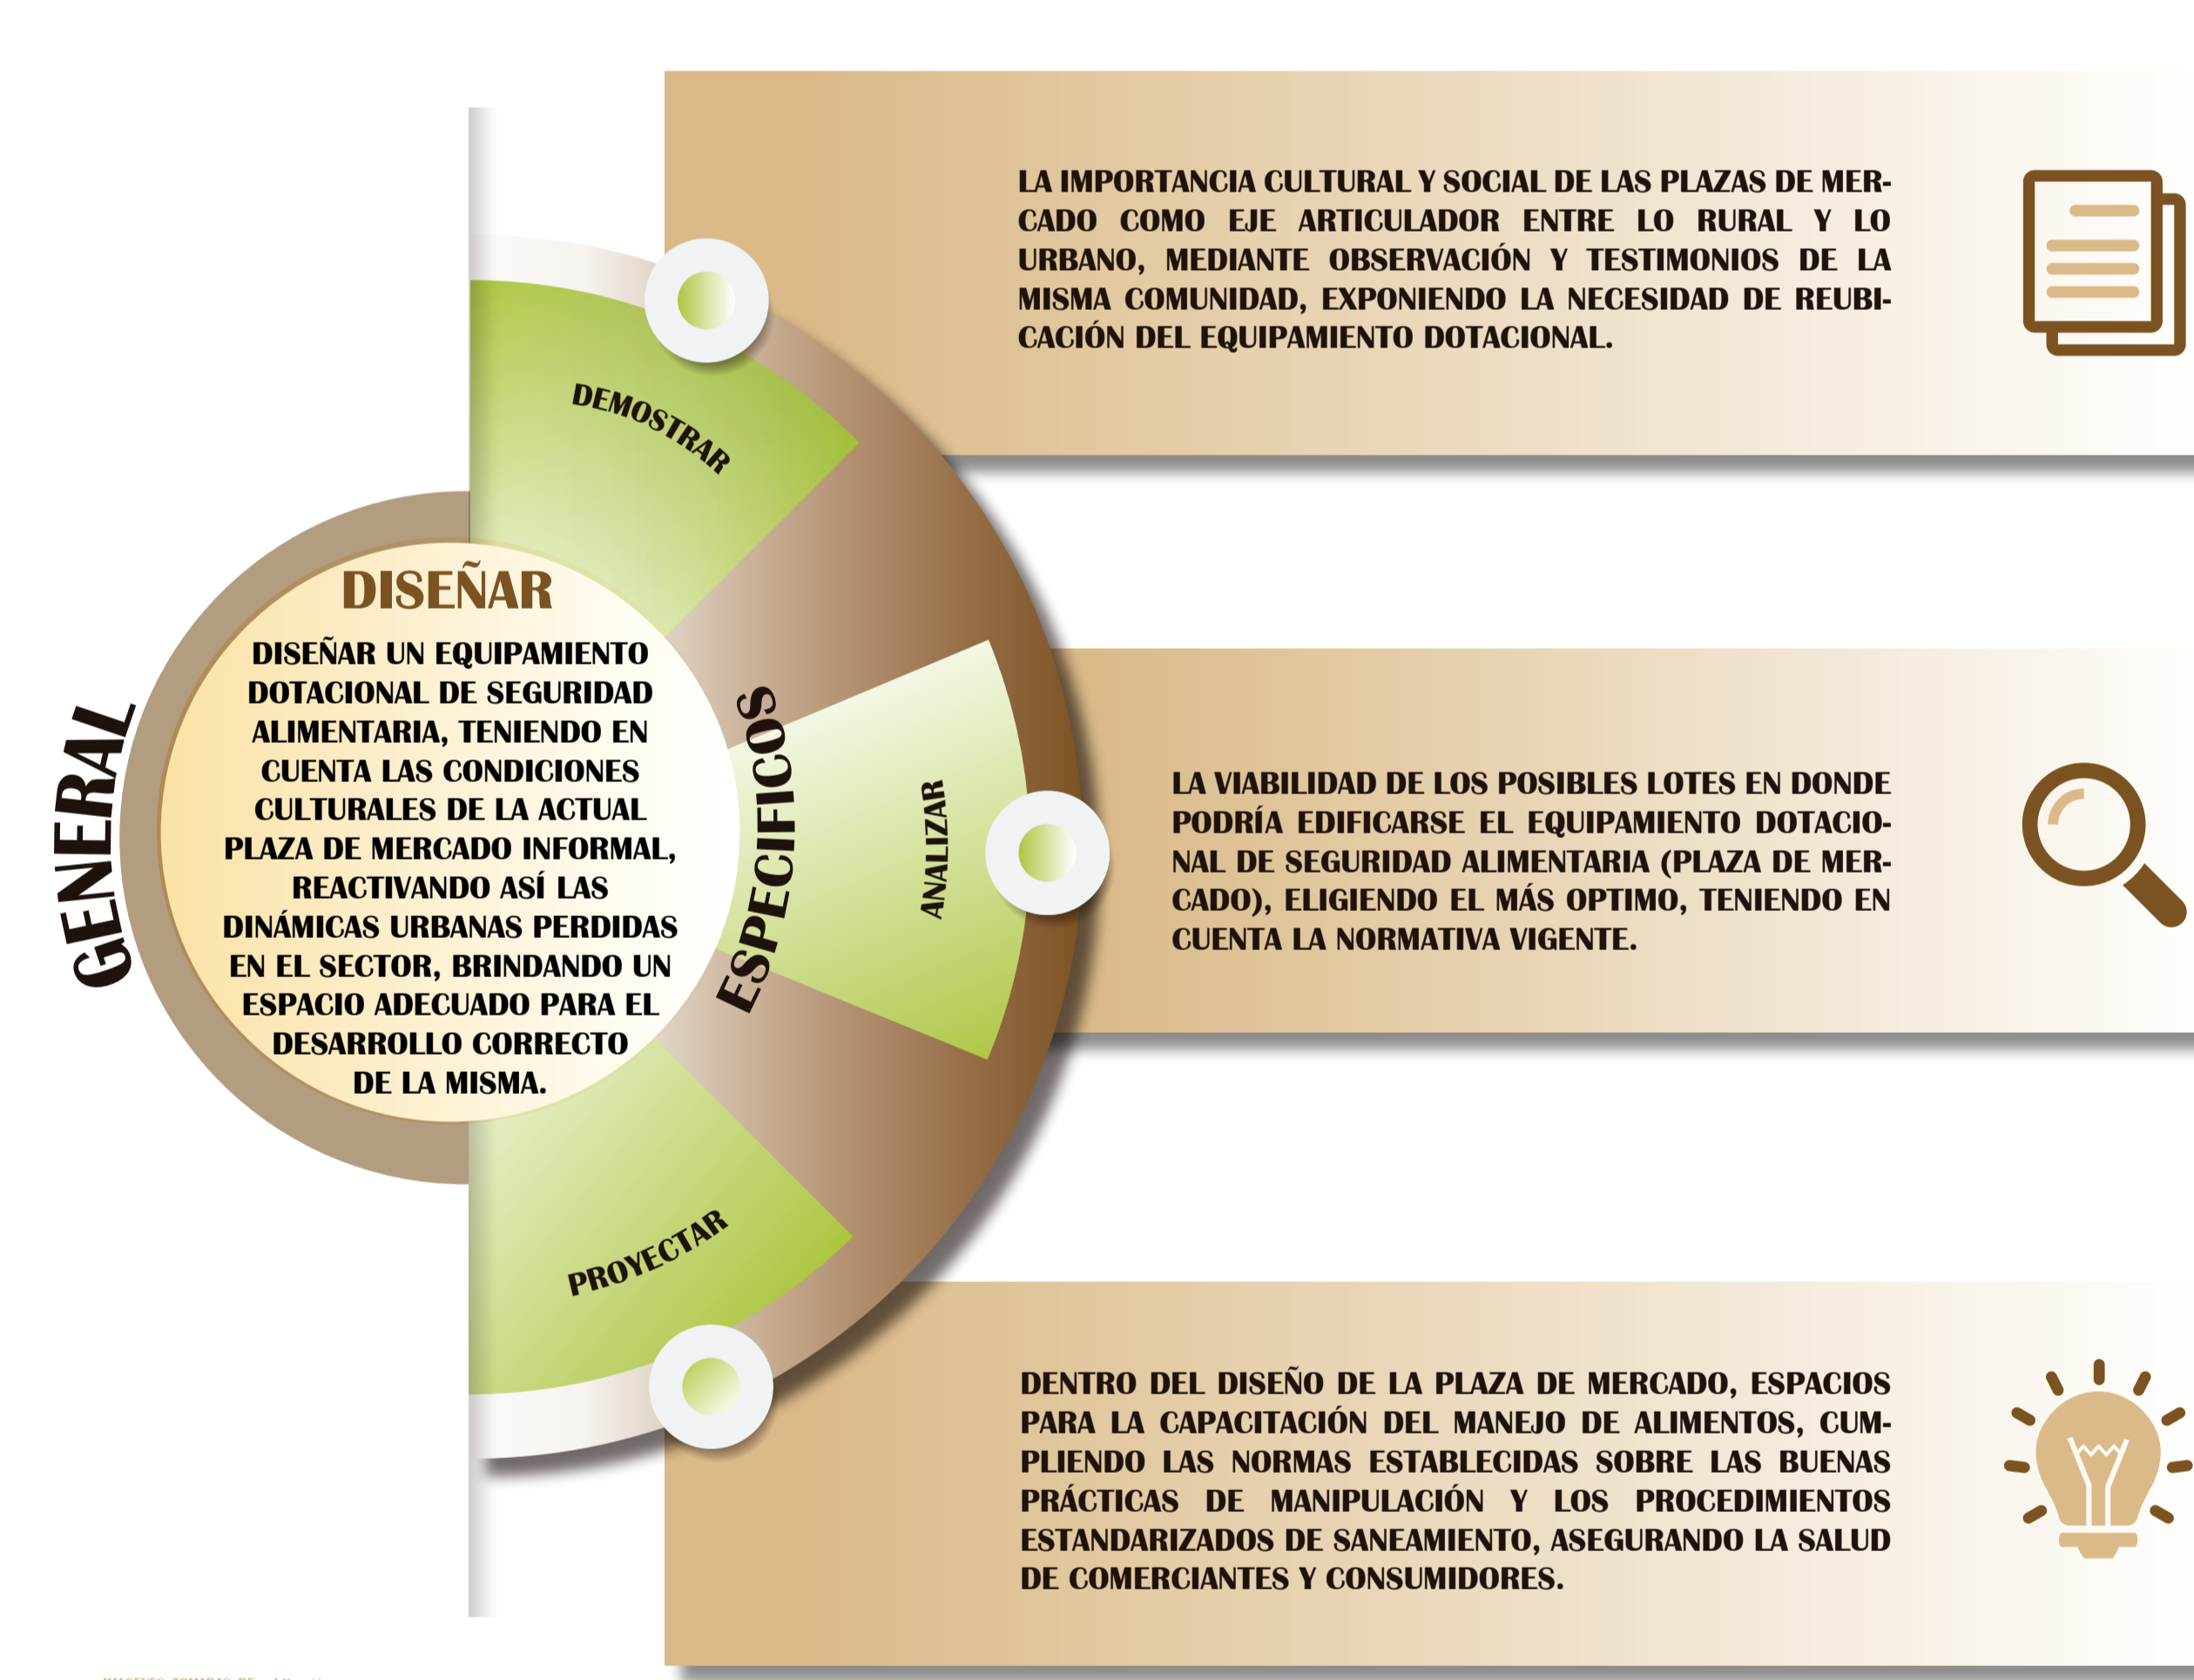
GENERAL

DISEÑAR

DISEÑAR UN EQUIPAMIENTO DOTACIONAL DE SEGURIDAD ALIMENTARIA, TENIENDO EN CUENTA LAS CONDICIONES CULTURALES DE LA ACTUAL PLAZA DE MERCADO INFORMAL, REACTIVANDO ASÍ LAS DINÁMICAS URBANAS PERDIDAS EN EL SECTOR, BRINDANDO UN ESPACIO ADECUADO PARA EL DESARROLLO CORRECTO DE LA MISMA.

ESPECIFICOS

DEMOSTRAR

LA IMPORTANCIA CULTURAL Y SOCIAL DE LAS PLAZAS DE MERCADO COMO EJE ARTICULADOR ENTRE LO RURAL Y LO URBANO, MEDIANTE OBSERVACIÓN Y TESTIMONIOS DE LA MISMA COMUNIDAD, EXPONIENDO LA NECESIDAD DE REUBICACIÓN DEL EQUIPAMIENTO DOTACIONAL.

ANALIZAR

LA VIABILIDAD DE LOS POSIBLES LOTES EN DONDE PODRÍA EDIFICARSE EL EQUIPAMIENTO DOTACIONAL DE SEGURIDAD ALIMENTARIA (PLAZA DE MERCADO), ELIGIENDO EL MÁS OPTIMO, TENIENDO EN CUENTA LA NORMATIVA VIGENTE.

PROYECTAR

DENTRO DEL DISEÑO DE LA PLAZA DE MERCADO, ESPACIOS PARA LA CAPACITACIÓN DEL MANEJO DE ALIMENTOS, CUMPLIENDO LAS NORMAS ESTABLECIDAS SOBRE LAS BUENAS PRÁCTICAS DE MANIPULACIÓN Y LOS PROCEDIMIENTOS ESTANDARIZADOS DE SANEAMIENTO, ASEGURANDO LA SALUD DE COMERCIANTES Y CONSUMIDORES.

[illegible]